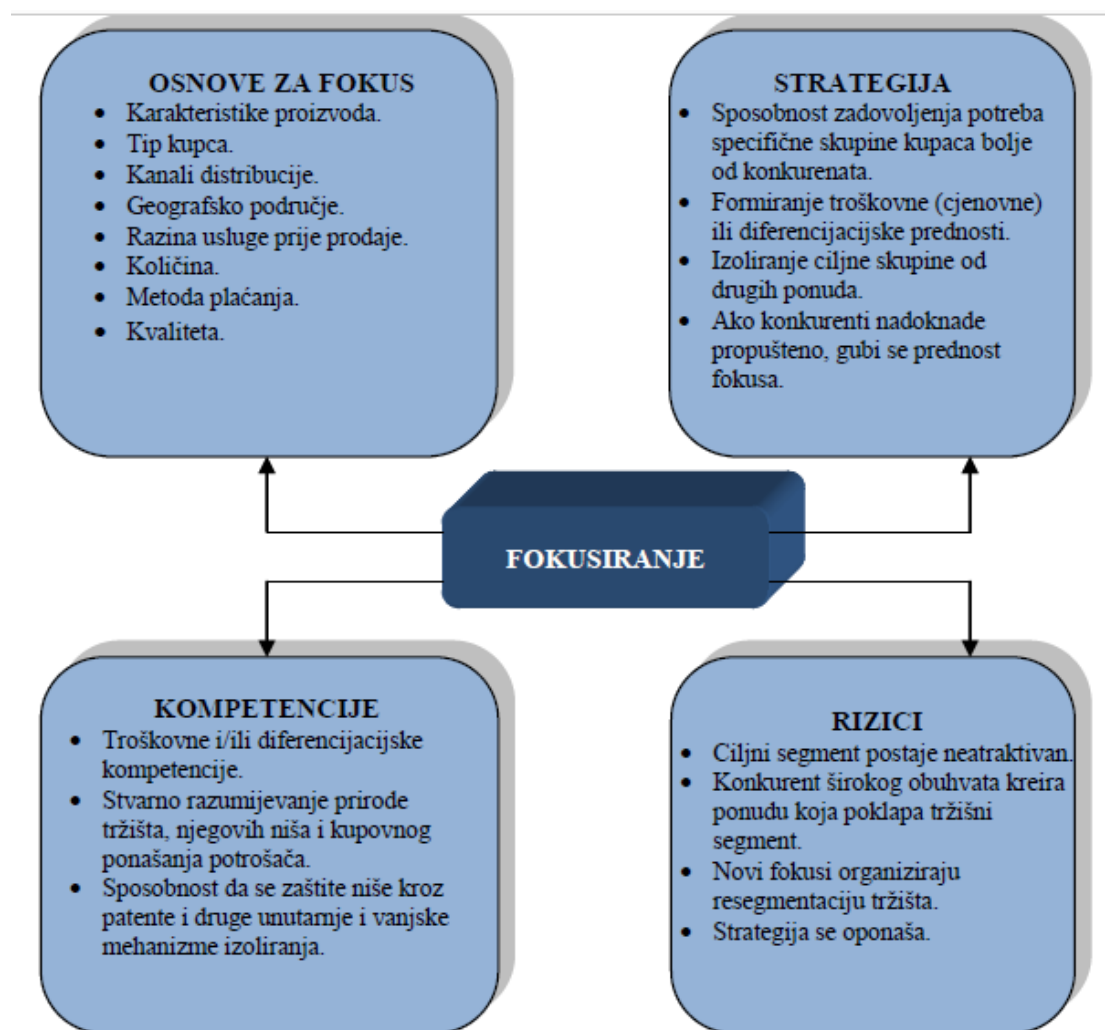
OSNOVE ZA FOKUS
- Karakteristike proizvoda.
- Tip kupca.
- Kanali distribucije.
- Geografsko područje.
- Razina usluge prije prodaje.
- Količina.
- Metoda plaćanja.
- Kvaliteta.

STRATEGIJA
- Sposobnost zadovoljenja potreba specifične skupine kupaca bolje od konkurenata.
- Formiranje troškovne (cjenovne) ili diferencijacijske prednosti.
- Izoliranje ciljne skupine od drugih ponuda.
- Ako konkurenti nadoknade propušteno, gubi se prednost fokusa.

FOKUSIRANJE

KOMPETENCIJE
- Troškovne i/ili diferencijacijske kompetencije.
- Stvarno razumijevanje prirode tržišta, njegovih niša i kupovnog ponašanja potrošača.
- Sposobnost da se zaštite niše kroz patente i druge unutarnje i vanjske mehanizme izoliranja.

RIZICI
- Ciljni segment postaje neatraktivan.
- Konkurent širokog obuhvata kreira ponudu koja poklapa tržišni segment.
- Novi fokusi organiziraju resegmentaciju tržišta.
- Strategija se oponaša.